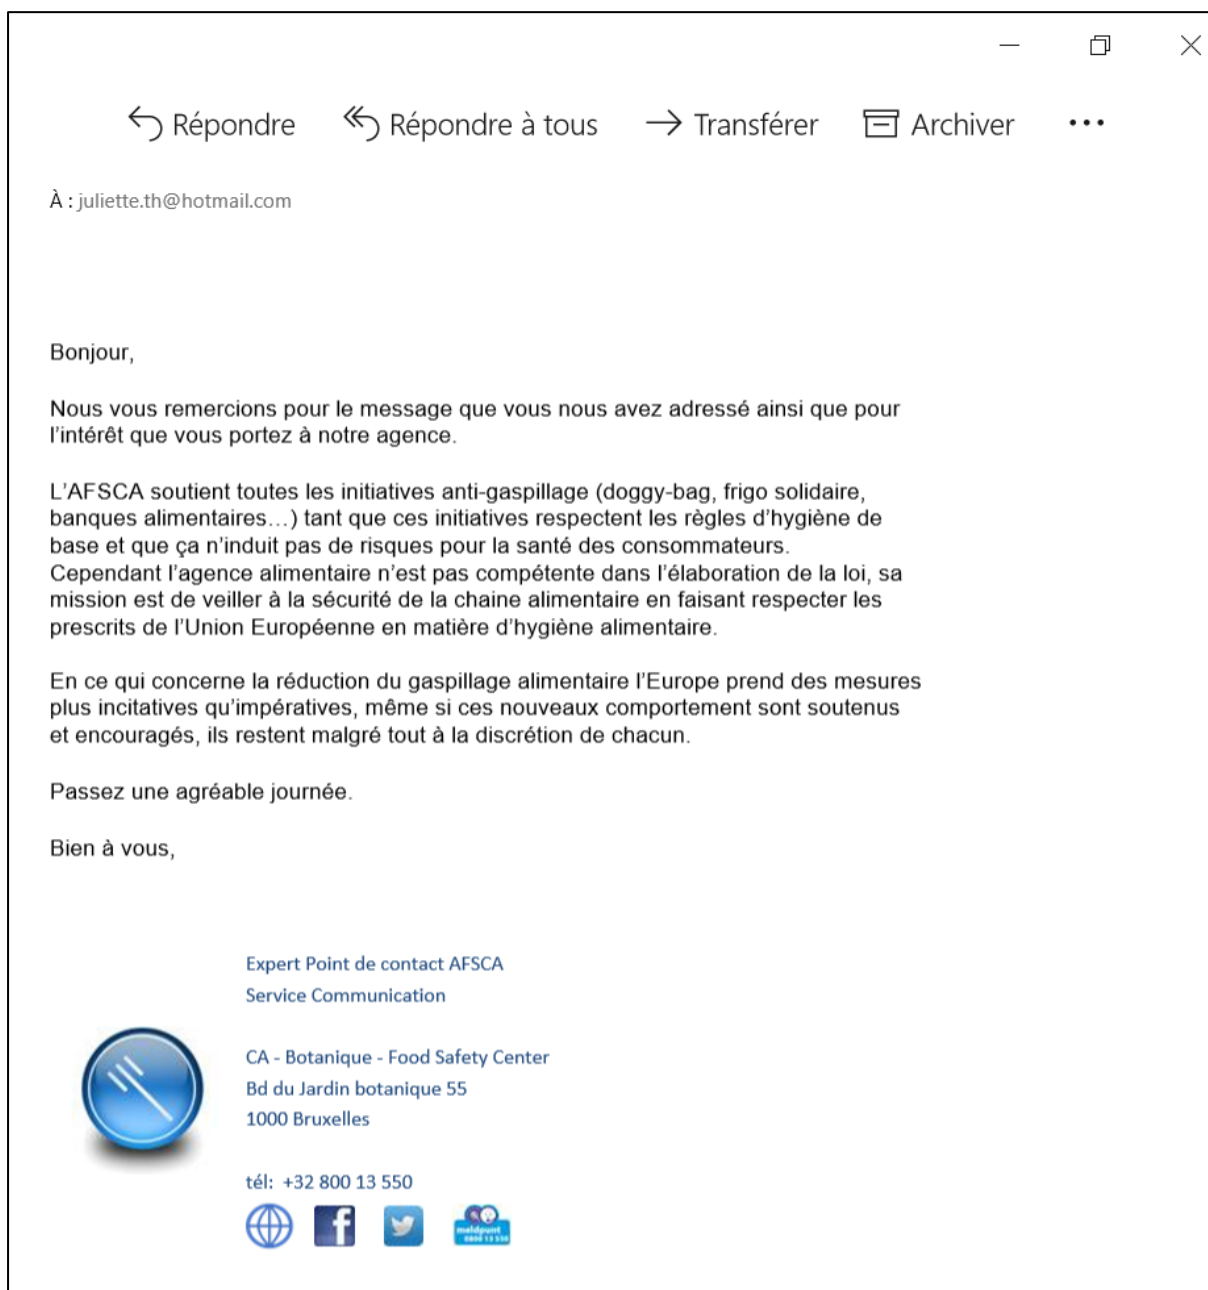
Répondre Répondre à tous Transférer Archiver ...

À : juliette.th@hotmail.com

Bonjour,

Nous vous remercions pour le message que vous nous avez adressé ainsi que pour l'intérêt que vous portez à notre agence.

L'AFSCA soutient toutes les initiatives anti-gaspillage (doggy-bag, frigo solidaire, banques alimentaires…) tant que ces initiatives respectent les règles d'hygiène de base et que ça n'induit pas de risques pour la santé des consommateurs.
Cependant l'agence alimentaire n'est pas compétente dans l'élaboration de la loi, sa mission est de veiller à la sécurité de la chaine alimentaire en faisant respecter les prescrits de l'Union Européenne en matière d'hygiène alimentaire.

En ce qui concerne la réduction du gaspillage alimentaire l'Europe prend des mesures plus incitatives qu'impératives, même si ces nouveaux comportement sont soutenus et encouragés, ils restent malgré tout à la discrétion de chacun.

Passez une agréable journée.

Bien à vous,

Expert Point de contact AFSCA
Service Communication

CA - Botanique - Food Safety Center
Bd du Jardin botanique 55
1000 Bruxelles

tél: +32 800 13 550

meldpunt 0800 13 550